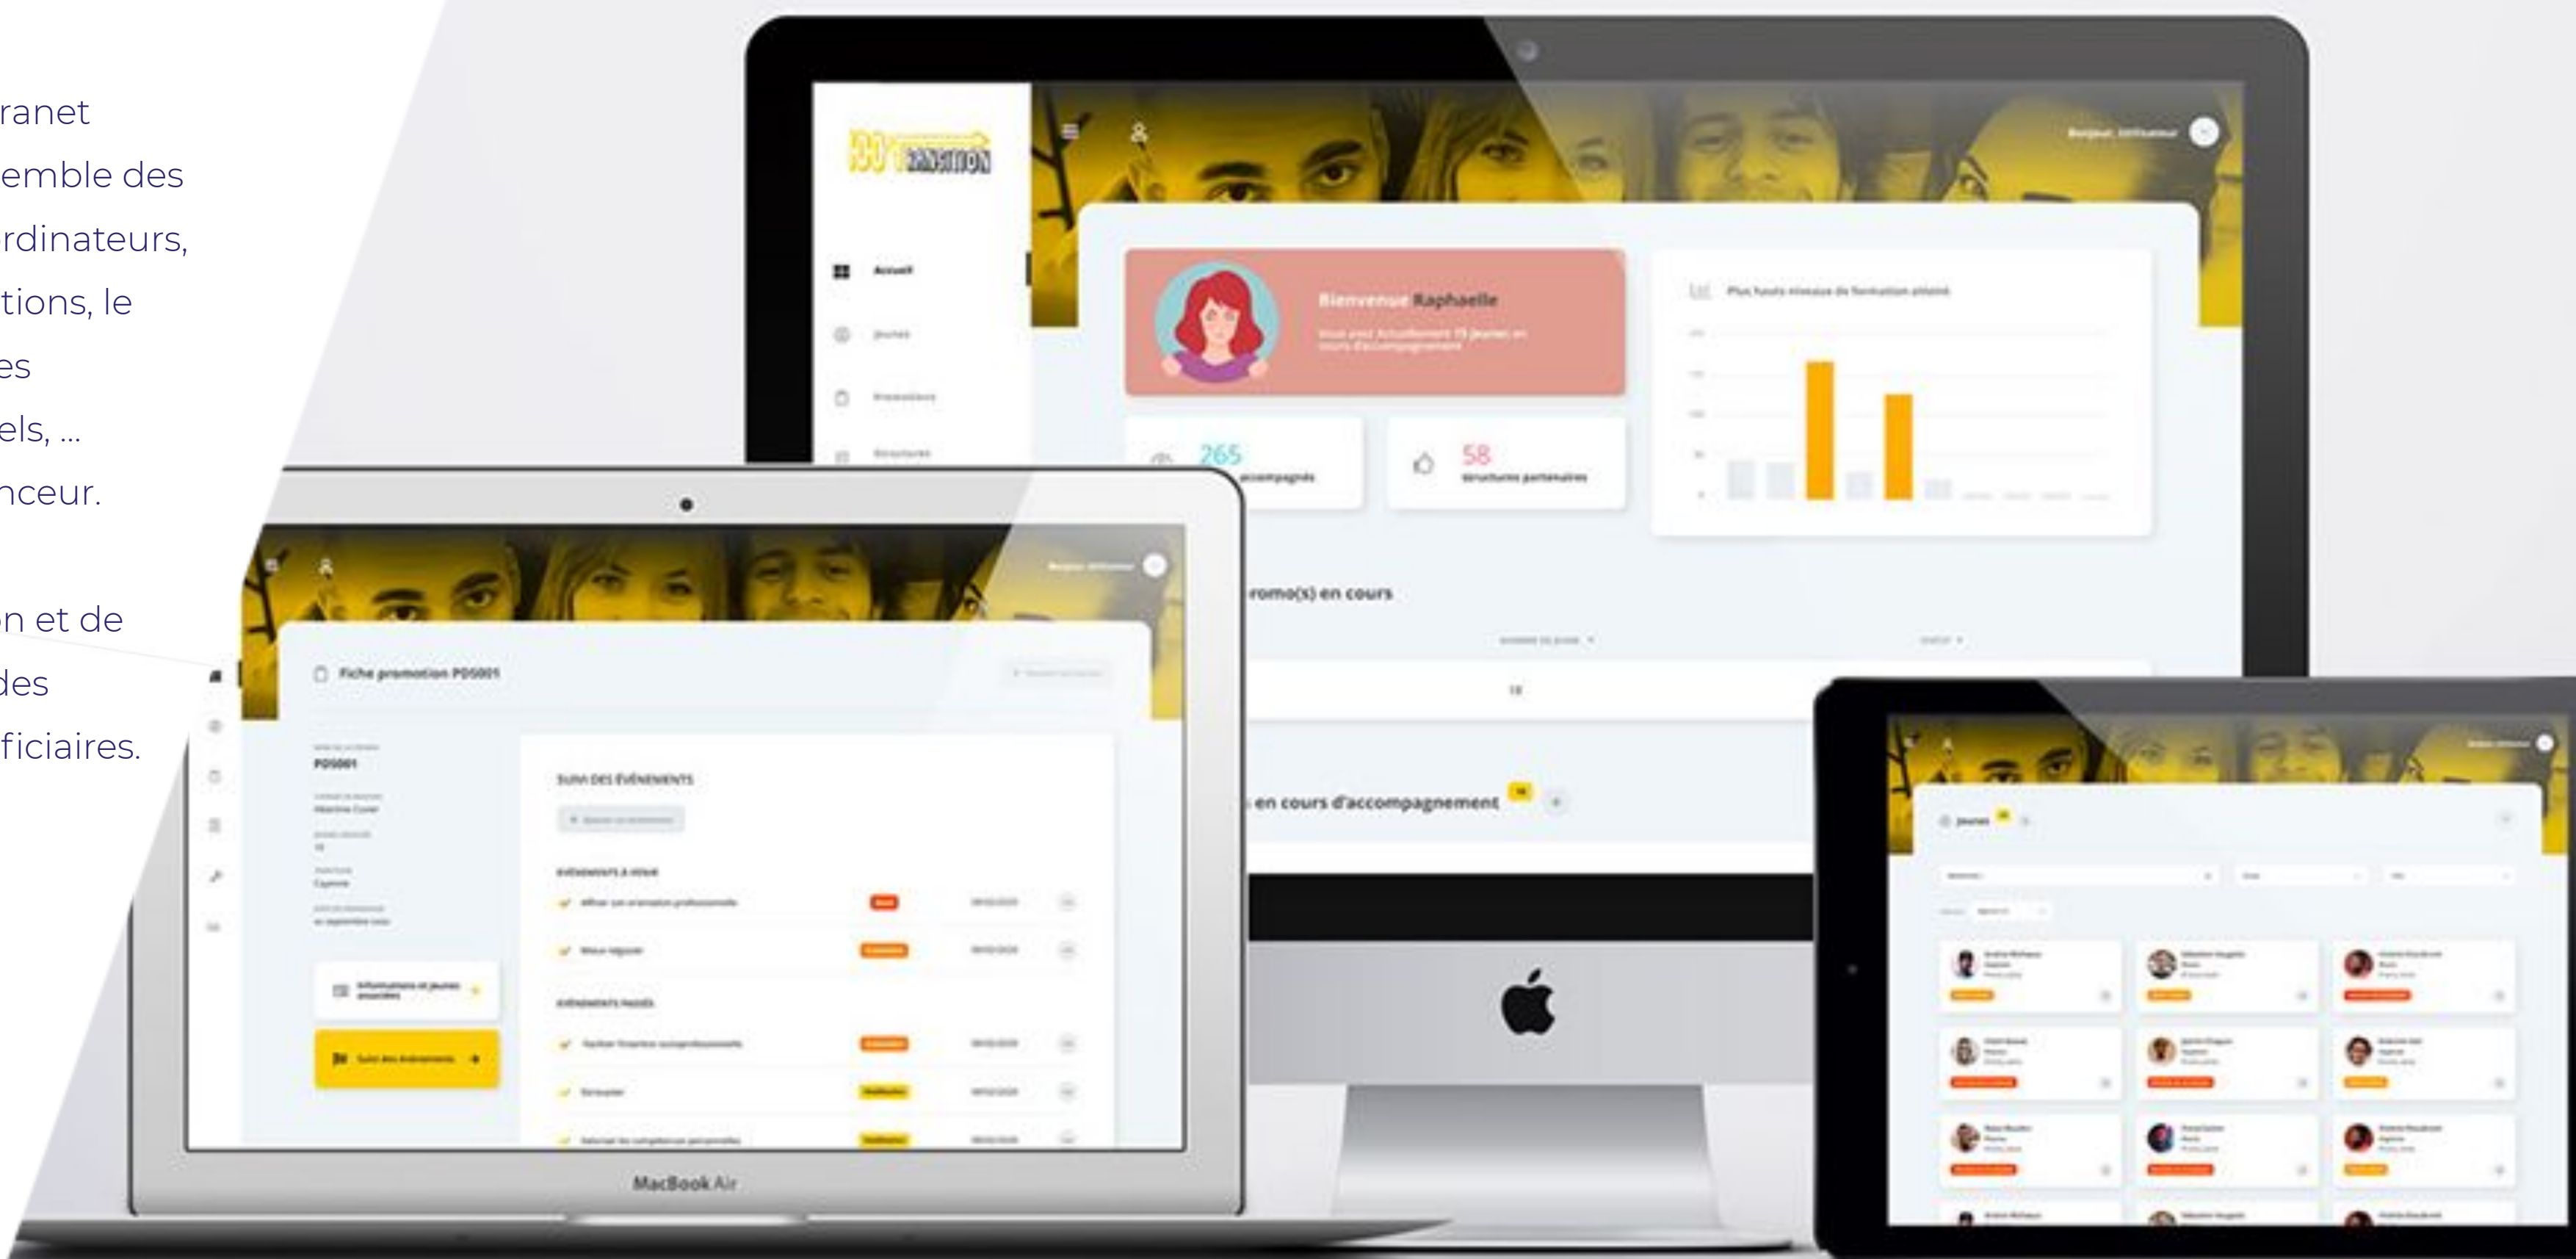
ranet
emble des
rdinateurs,
tions, le
es
els, ...
nceur.

n et de
des
ficiaires.

TRANSITION

Accueil

Jeunes

Bienvenue Raphaelle

265
accompagnés

58
structures partenaires

Plus hauts niveaux de formation atteint

romo(s) en cours

en cours d'accompagnement

Fiche promotion PDS001

PDS001

SUIVI DES ÉVÉNEMENTS

ÉVÉNEMENTS À VENIR

ÉVÉNEMENTS PASSÉS

Suivi des événements

MacBook Air

Jeunes